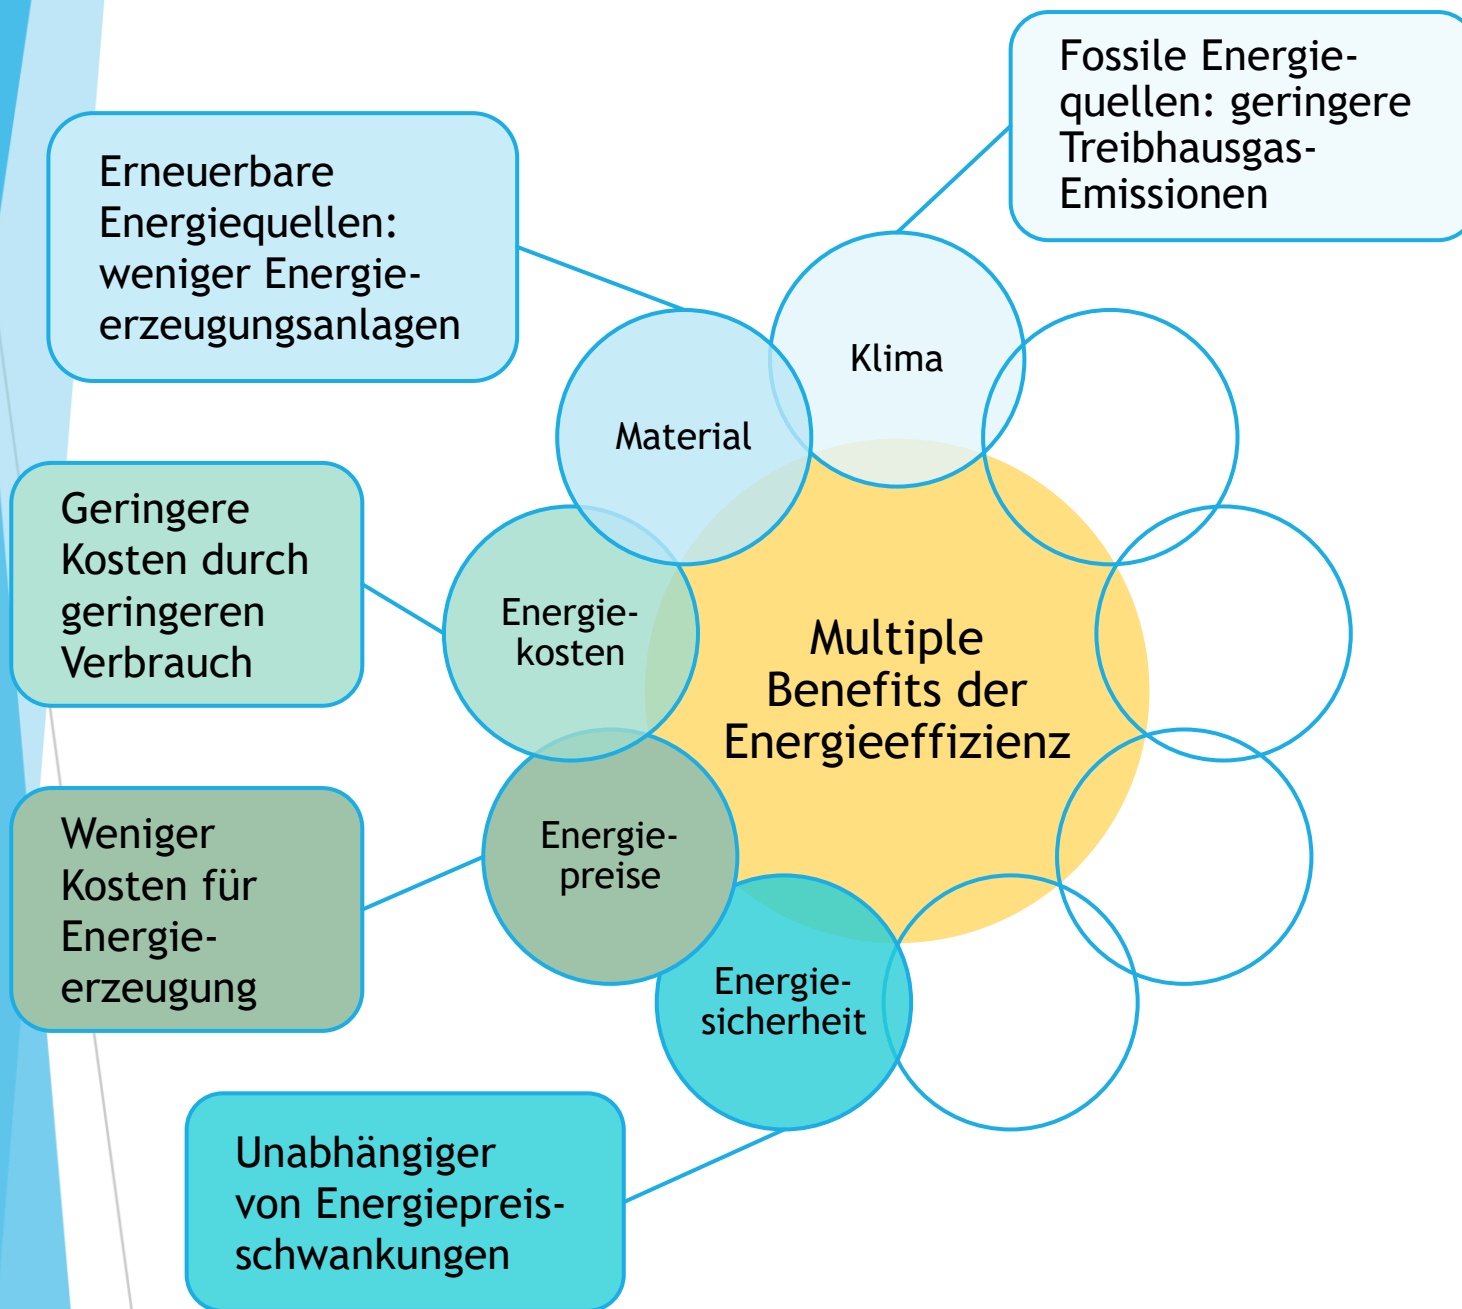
Fossile Energiequellen: geringere Treibhausgas-Emissionen

Erneuerbare Energiequellen: weniger Energieerzeugungsanlagen

Klima

Material

Geringere Kosten durch geringeren Verbrauch

Energiekosten

Multiple Benefits der Energieeffizienz

Weniger Kosten für Energieerzeugung

Energiepreise

Energiesicherheit

Unabhängiger von Energiepreisschwankungen